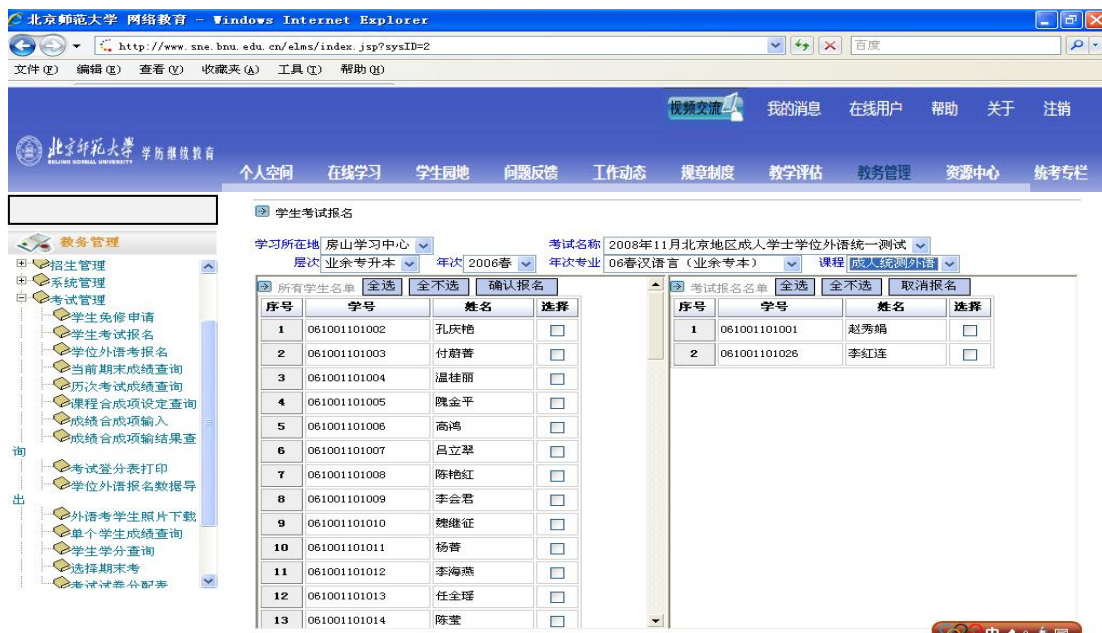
北京师范大学 网络教育 - Windows Internet Explorer

http://www.sne.bnu.edu.cn/elms/index.jsp?sysID=2

百度

文件(F) 编辑(E) 查看(V) 收藏夹(A) 工具(T) 帮助(H)

视频交流 我的消息 在线用户 帮助 关于 注销

北京师范大学 学历继续教育

个人空间 在线学习 学生园地 问题反馈 工作动态 规章制度 教学评估 教务管理 资源中心 统考专栏

教务管理
招生管理
系统管理
考试管理
学生免修申请
学生考试报名
学位外语考报名
当前期末成绩查询
历次考试成绩查询
课程合成项设定查询
成绩合成项输入
成绩合成项输结果查询
考试登分表打印
学位外语报名数据导出
外语考学生照片下载
单个学生成绩查询
学生学分查询
选择期末考
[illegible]

学生考试报名

学习所在地 房山学习中心 考试名称 2008年11月北京地区成人学士学位外语统一测试
层次 业余专升本 年次 2006春 年次专业 06春汉语言（业余专本） 课程 成人统测外语

所有学生名单 全选 全不选 确认报名

| 序号 | 学号 | 姓名 | 选择 |
|---|---|---|---|
| 1 | 061001101002 | 孔庆艳 | |
| 2 | 061001101003 | 付蔚菁 | |
| 3 | 061001101004 | 温桂丽 | |
| 4 | 061001101005 | 隗金平 | |
| 5 | 061001101006 | 高鸿 | |
| 6 | 061001101007 | 吕立翠 | |
| 7 | 061001101008 | 陈艳红 | |
| 8 | 061001101009 | 李会君 | |
| 9 | 061001101010 | 魏继征 | |
| 10 | 061001101011 | 杨菁 | |
| 11 | 061001101012 | 李海燕 | |
| 12 | 061001101013 | 任金瑶 | |
| 13 | 061001101014 | 陈莹 | |

考试报名名单 全选 全不选 取消报名

| 序号 | 学号 | 姓名 | 选择 |
|---|---|---|---|
| 1 | 061001101001 | 赵秀娟 | |
| 2 | 061001101026 | 李红莲 | |